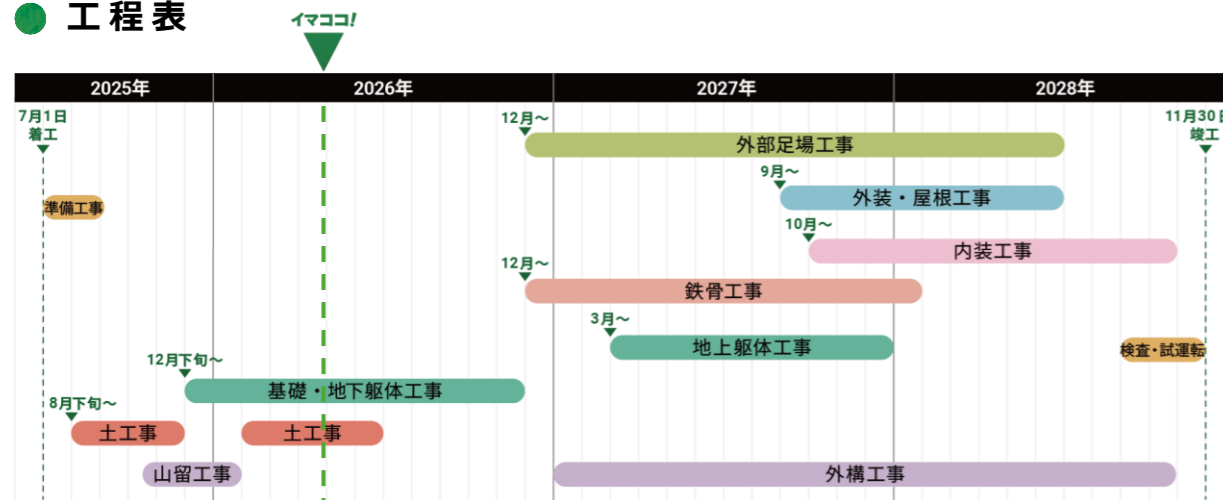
工程表

イマココ!

| 2025年 | 2026年 | 2027年 | 2028年 |
|---|---|---|---|

7月1日
着工

12月～
外部足場工事

11月30日
竣工

9月～
外装・屋根工事

準備工事

10月～
内装工事

12月～
鉄骨工事

3月～
地上躯体工事

検査・試運転

12月下旬～
基礎・地下躯体工事

8月下旬～
土工事

土工事

山留工事

外構工事